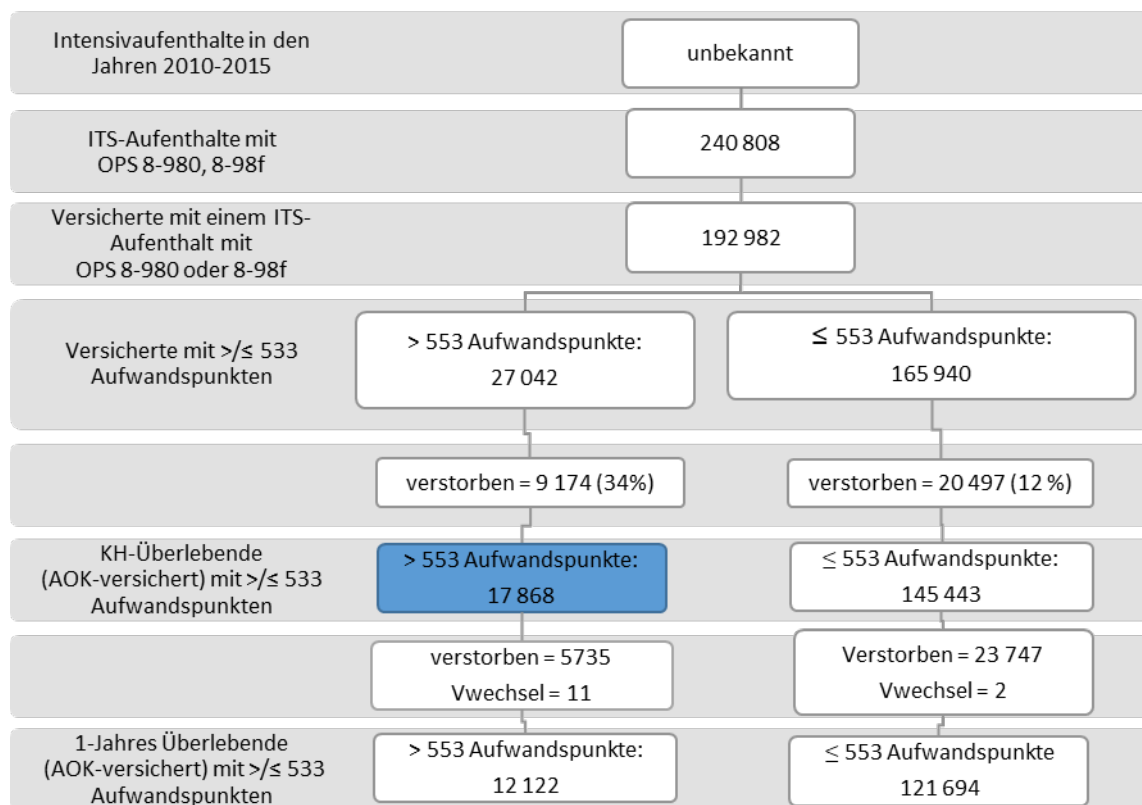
Intensivaufenthalte in den Jahren 2010-2015

unbekannt

ITS-Aufenthalte mit OPS 8-980, 8-98f

240 808

Versicherte mit einem ITS-Aufenthalt mit OPS 8-980 oder 8-98f

192 982

Versicherte mit >/≤ 533 Aufwandspunkten

> 553 Aufwandspunkte: 27 042

≤ 553 Aufwandspunkte: 165 940

verstorben = 9 174 (34%)

verstorben = 20 497 (12 %)

KH-Überlebende (AOK-versichert) mit >/≤ 533 Aufwandspunkten

> 553 Aufwandspunkte: 17 868

≤ 553 Aufwandspunkte: 145 443

verstorben = 5735
Vwechsel = 11

Verstorben = 23 747
Vwechsel = 2

1-Jahres Überlebende (AOK-versichert) mit >/≤ 533 Aufwandspunkten

> 553 Aufwandspunkte: 12 122

≤ 553 Aufwandspunkte 121 694